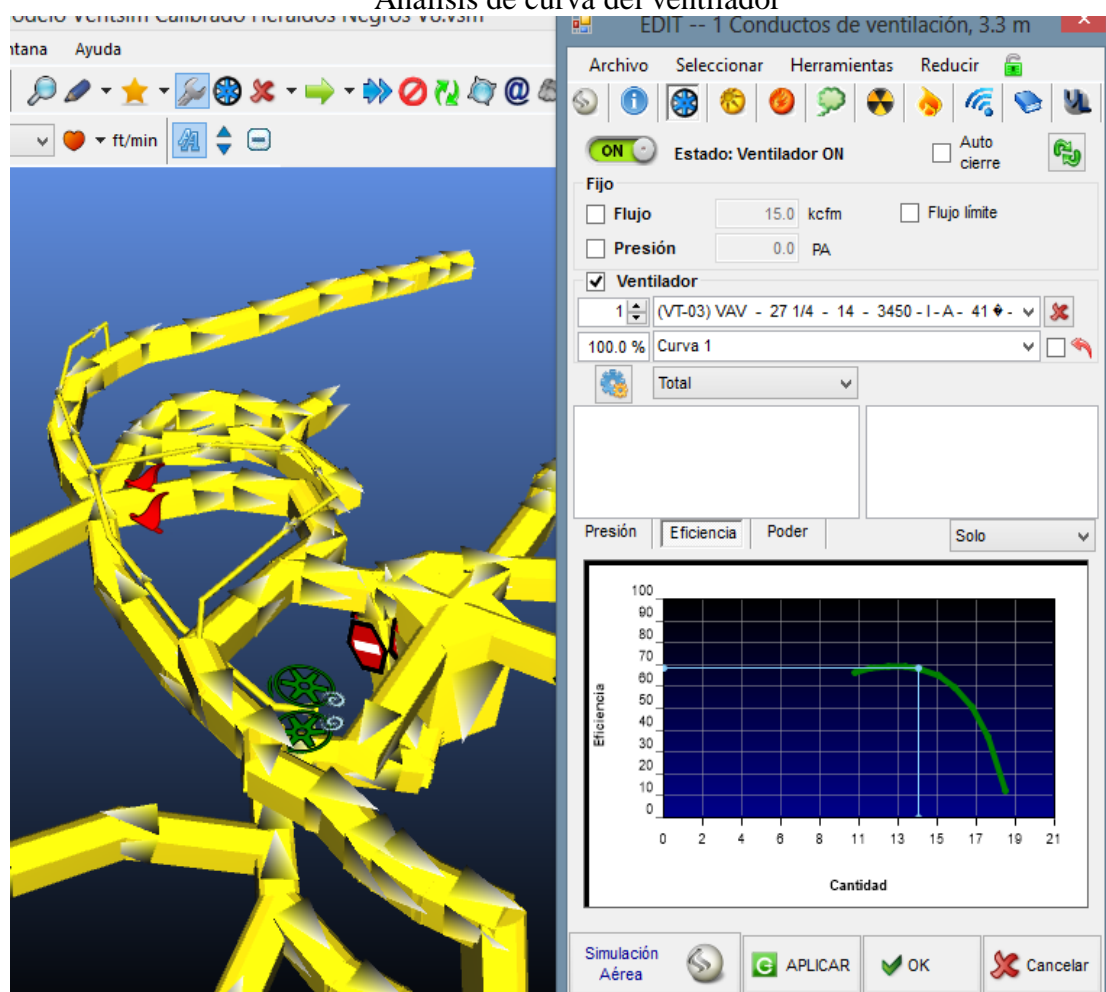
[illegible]odelo Ventsim Calibrado Heraldos Negros V8.vsm

Análisis de curva del ventilador

EDIT -- 1 Conductos de ventilación, 3.3 m

ntana Ayuda

ft/min

Archivo Seleccionar Herramientas Reducir

ON Estado: Ventilador ON

Auto cierre

Fijo

Flujo 15.0 kcfm

Flujo límite

Presión 0.0 PA

Ventilador

1 (VT-03) VAV - 27 1/4 - 14 - 3450 - I - A - 41 � -

100.0 % Curva 1

Total

Presión Eficiencia Poder

Solo

100 90 80 70 60 50 40 30 20 10 0

Eficiencia

0 2 4 6 8 11 13 15 17 19 21

Cantidad

Simulación Aérea

APLICAR

OK

Cancelar